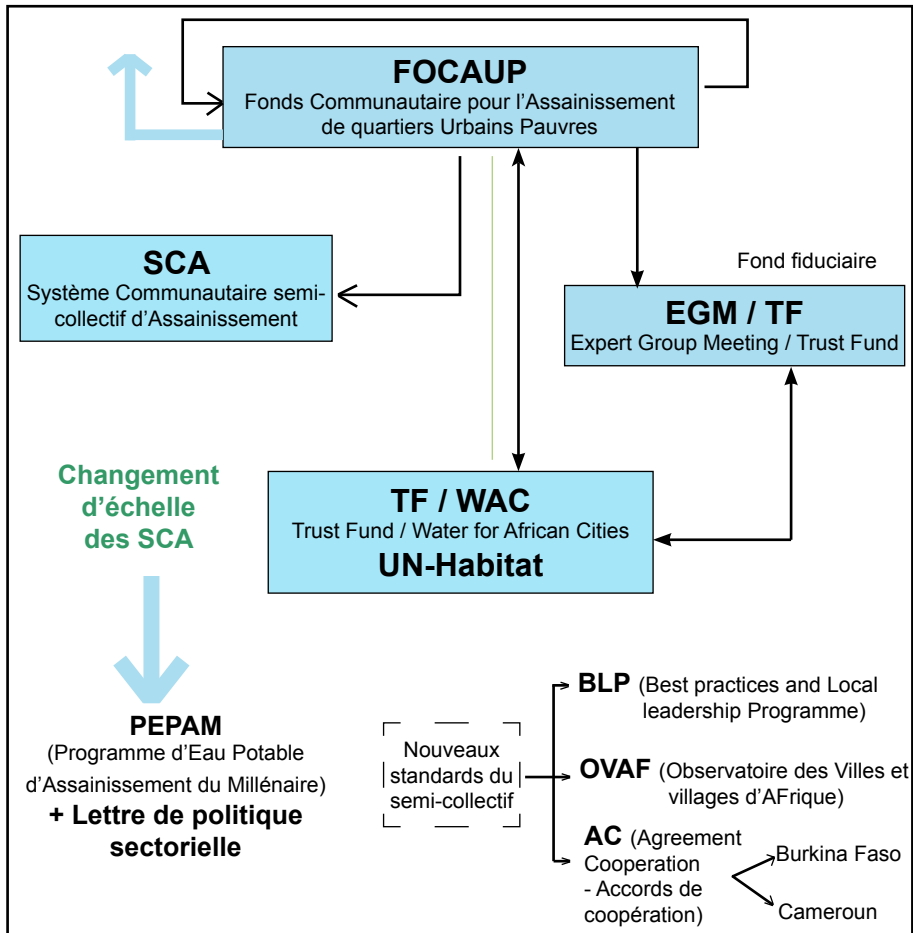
FOCAUP
Fonds Communautaire pour l'Assainissement de quartiers Urbains Pauvres

SCA
Système Communautaire semi-collectif d'Assainissement

Fond fiduciaire

EGM / TF
Expert Group Meeting / Trust Fund

Changement d'échelle des SCA

TF / WAC
Trust Fund / Water for African Cities
UN-Habitat

PEPAM
(Programme d'Eau Potable d'Assainissement du Millénaire)
+ Lettre de politique sectorielle

Nouveaux standards du semi-collectif

BLP (Best practices and Local leadership Programme)

OVAF (Observatoire des Villes et villages d'AFrique)

AC (Agreement Cooperation - Accords de coopération)

Burkina Faso

Cameroun